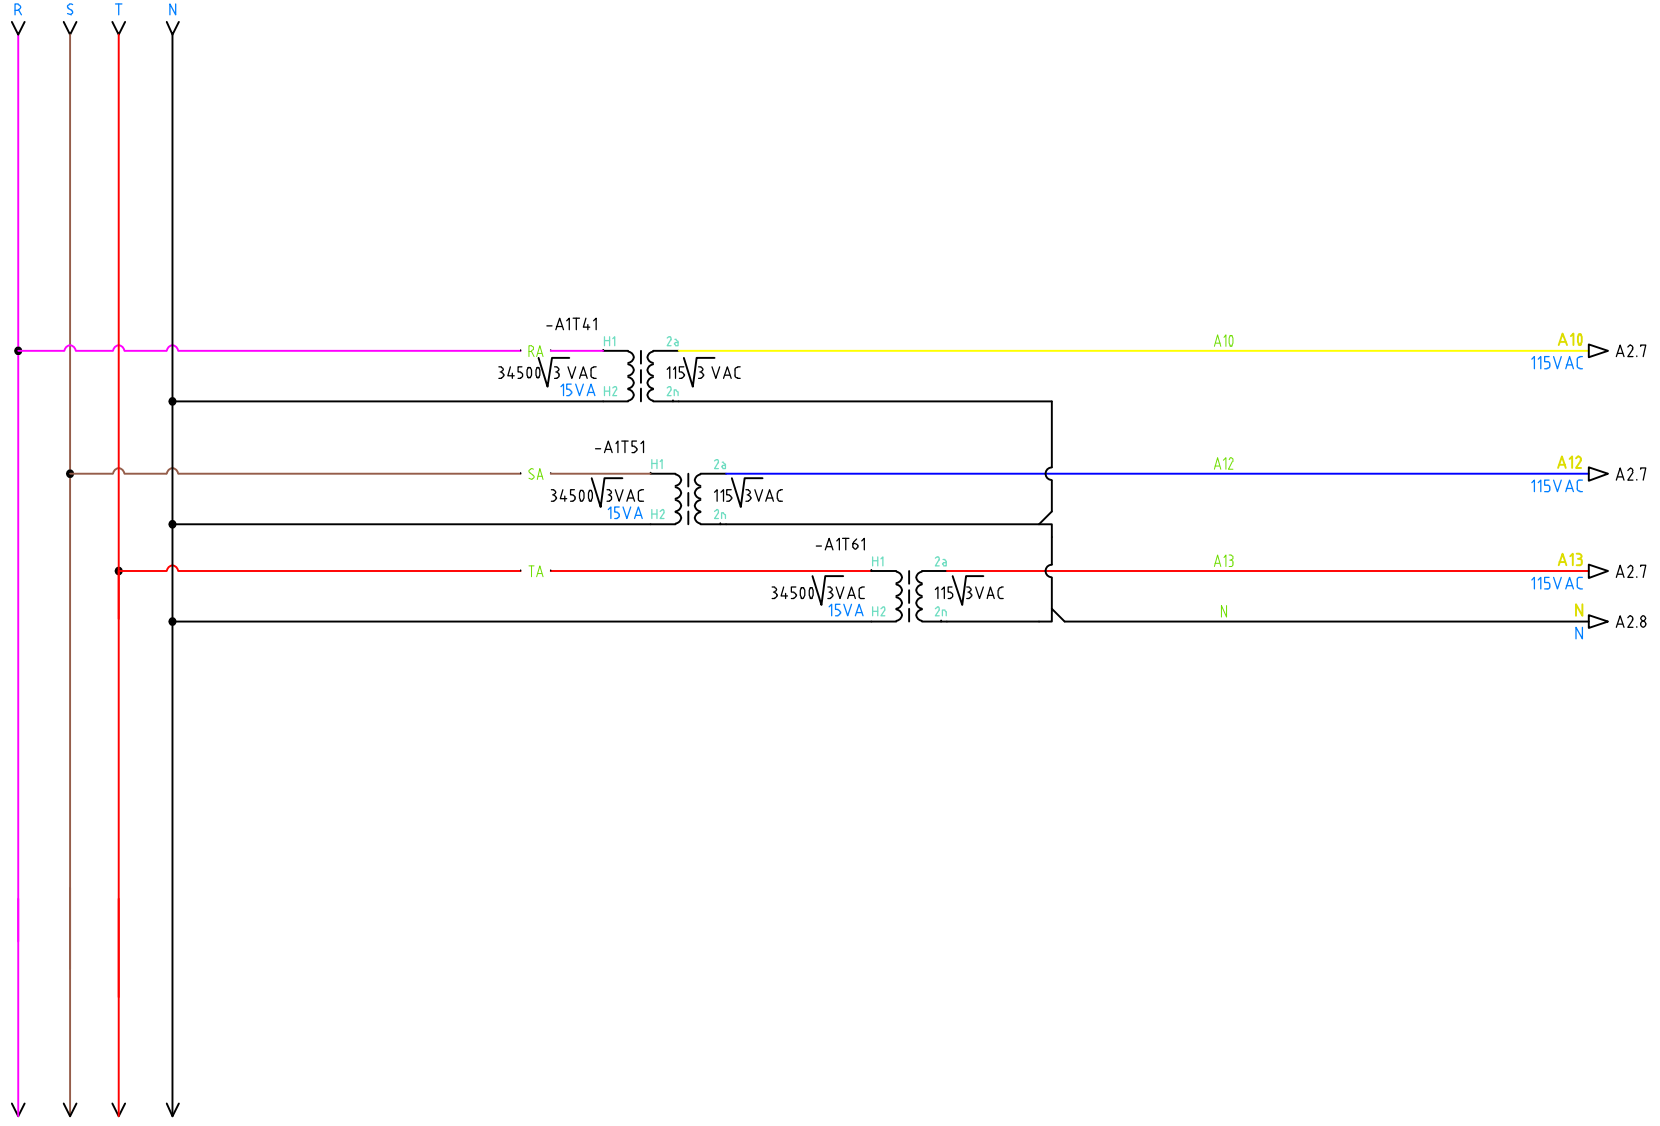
R S T N

-A1T41
RA
H1
2a
$34500\sqrt{3}$ VAC
15VA
H2
$115\sqrt{3}$ VAC
2n
A10
A10
115VAC
A2.7

-A1T51
SA
H1
2a
$34500\sqrt{3}$VAC
15VA
H2
$115\sqrt{3}$VAC
2n
A12
A12
115VAC
A2.7

-A1T61
TA
H1
2a
$34500\sqrt{3}$VAC
15VA
H2
$115\sqrt{3}$VAC
2n
A13
A13
115VAC
A2.7

N
N
N
A2.8